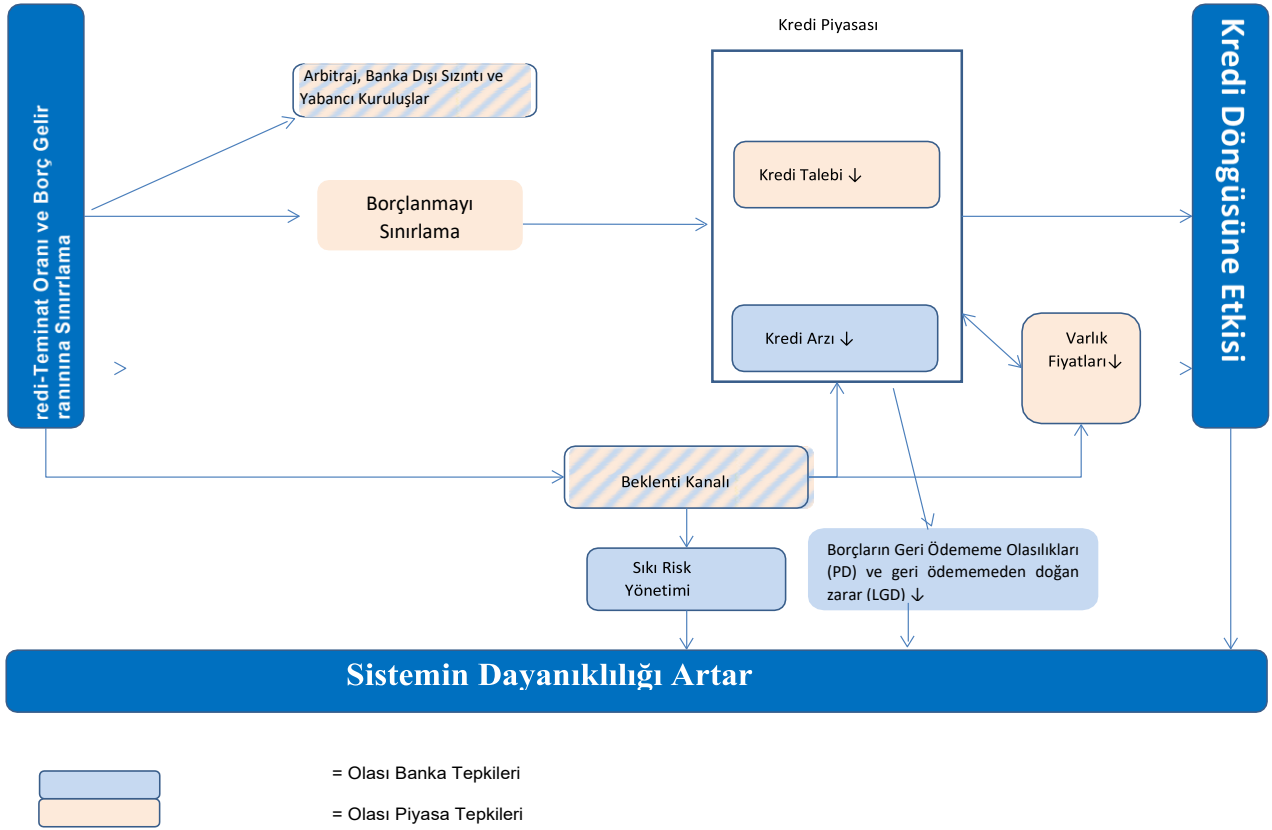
redi-Teminat Oranı ve Borç Gelir ranınına Sınırlama

Arbitraj, Banka Dışı Sızıntı ve Yabancı Kuruluşlar

Borçlanmayı Sınırlama

Kredi Piyasası

Kredi Talebi ↓

Kredi Arzı ↓

Varlık Fiyatları↓

Kredi Döngüsüne Etkisi

Beklenti Kanalı

Sıkı Risk Yönetimi

Borçların Geri Ödememe Olasılıkları (PD) ve geri ödememeden doğan zarar (LGD) ↓

Sistemin Dayanıklılığı Artar

= Olası Banka Tepkileri

= Olası Piyasa Tepkileri